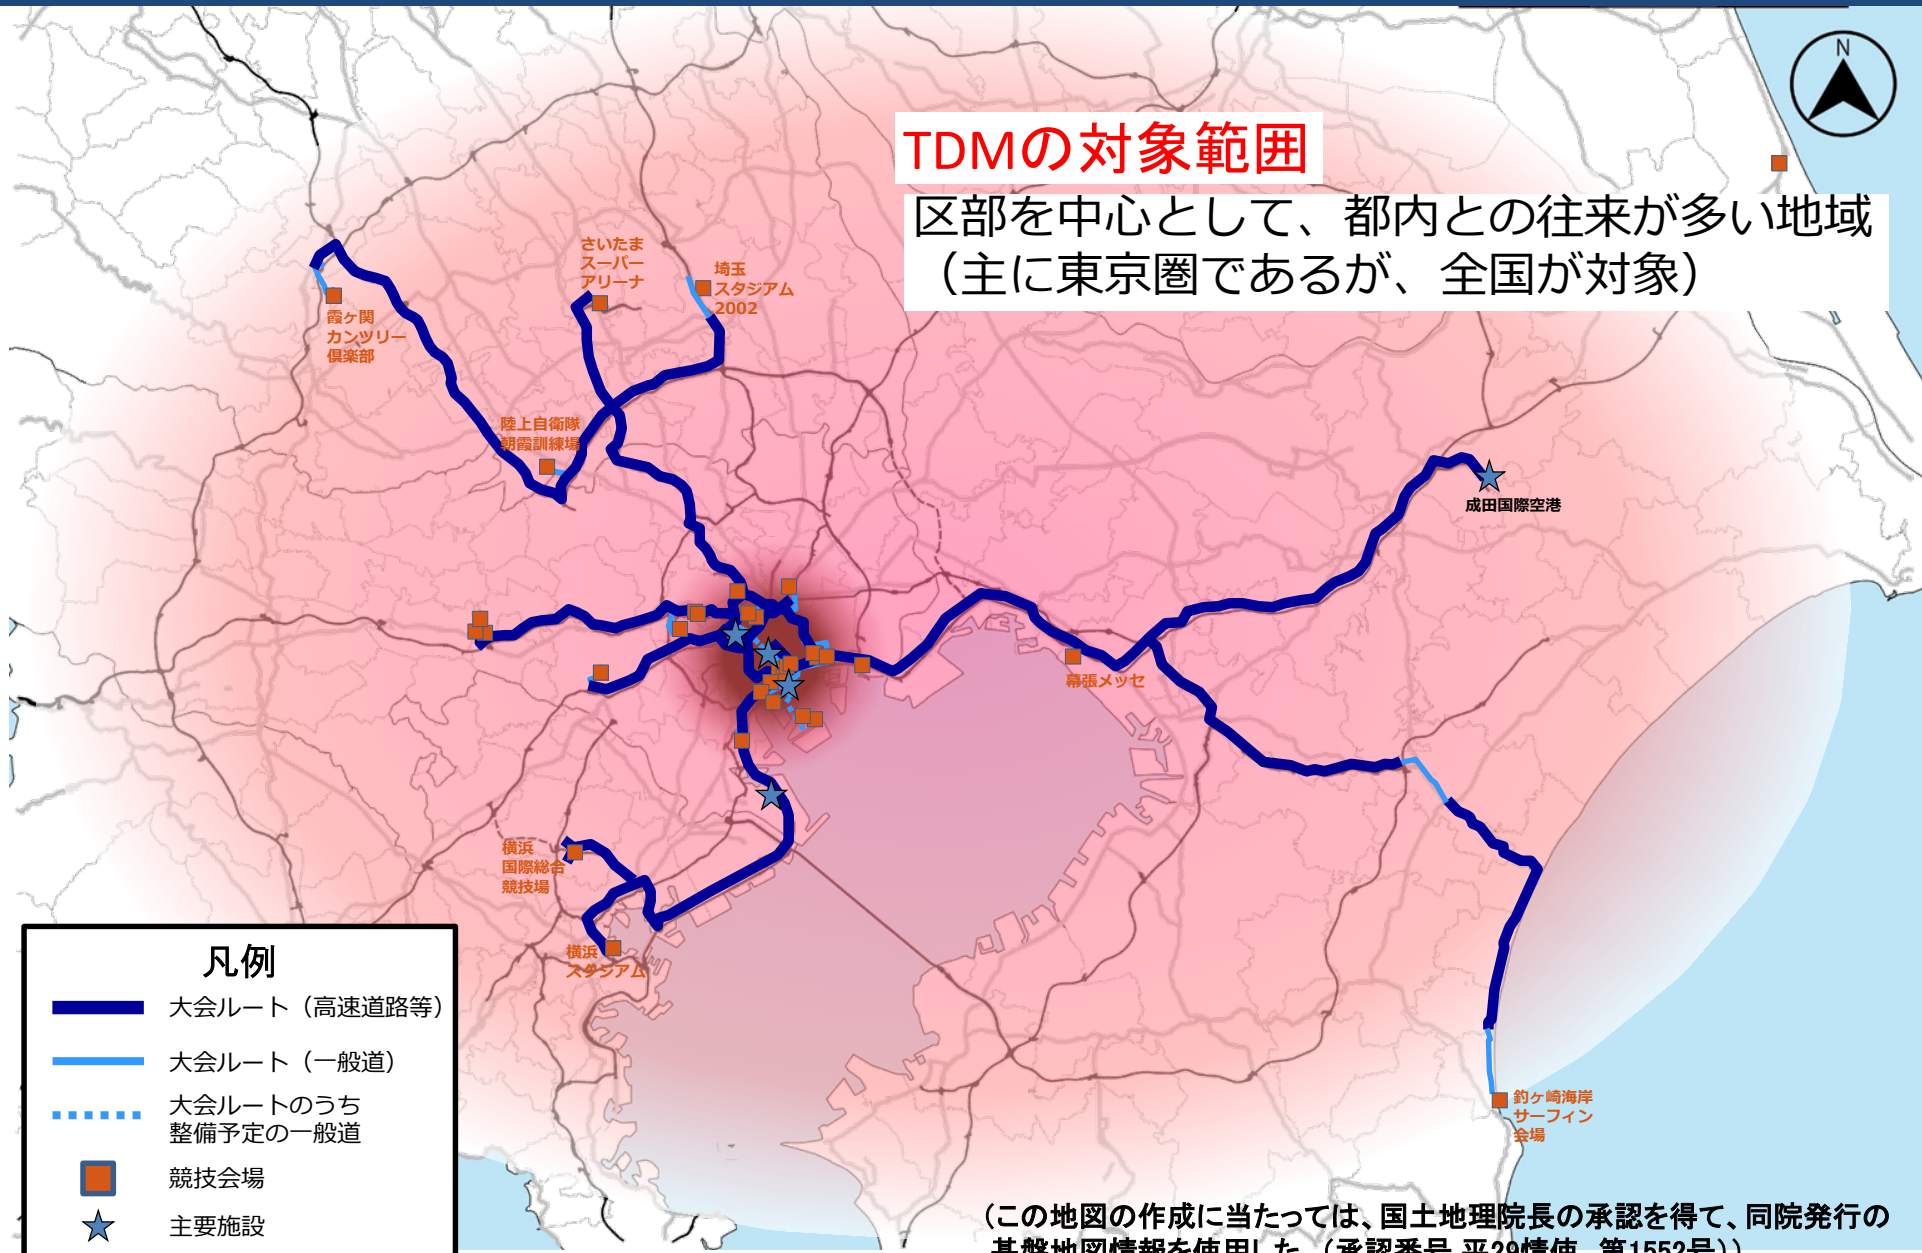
N

TDMの対象範囲

区部を中心として、都内との往来が多い地域
（主に東京圏であるが、全国が対象）

さいたま
スーパー
アリーナ

埼玉
スタジアム
2002

霞ヶ関
カンツリー
倶楽部

陸上自衛隊
朝霞訓練場

成田国際空港

幕張メッセ

横浜
国際総合
競技場

横浜
スタジアム

釣ヶ崎海岸
サーフィン
会場

凡例
大会ルート（高速道路等）
大会ルート（一般道）
大会ルートのうち
整備予定の一般道
競技会場
主要施設

（この地図の作成に当たっては、国土地理院長の承認を得て、同院発行の
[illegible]